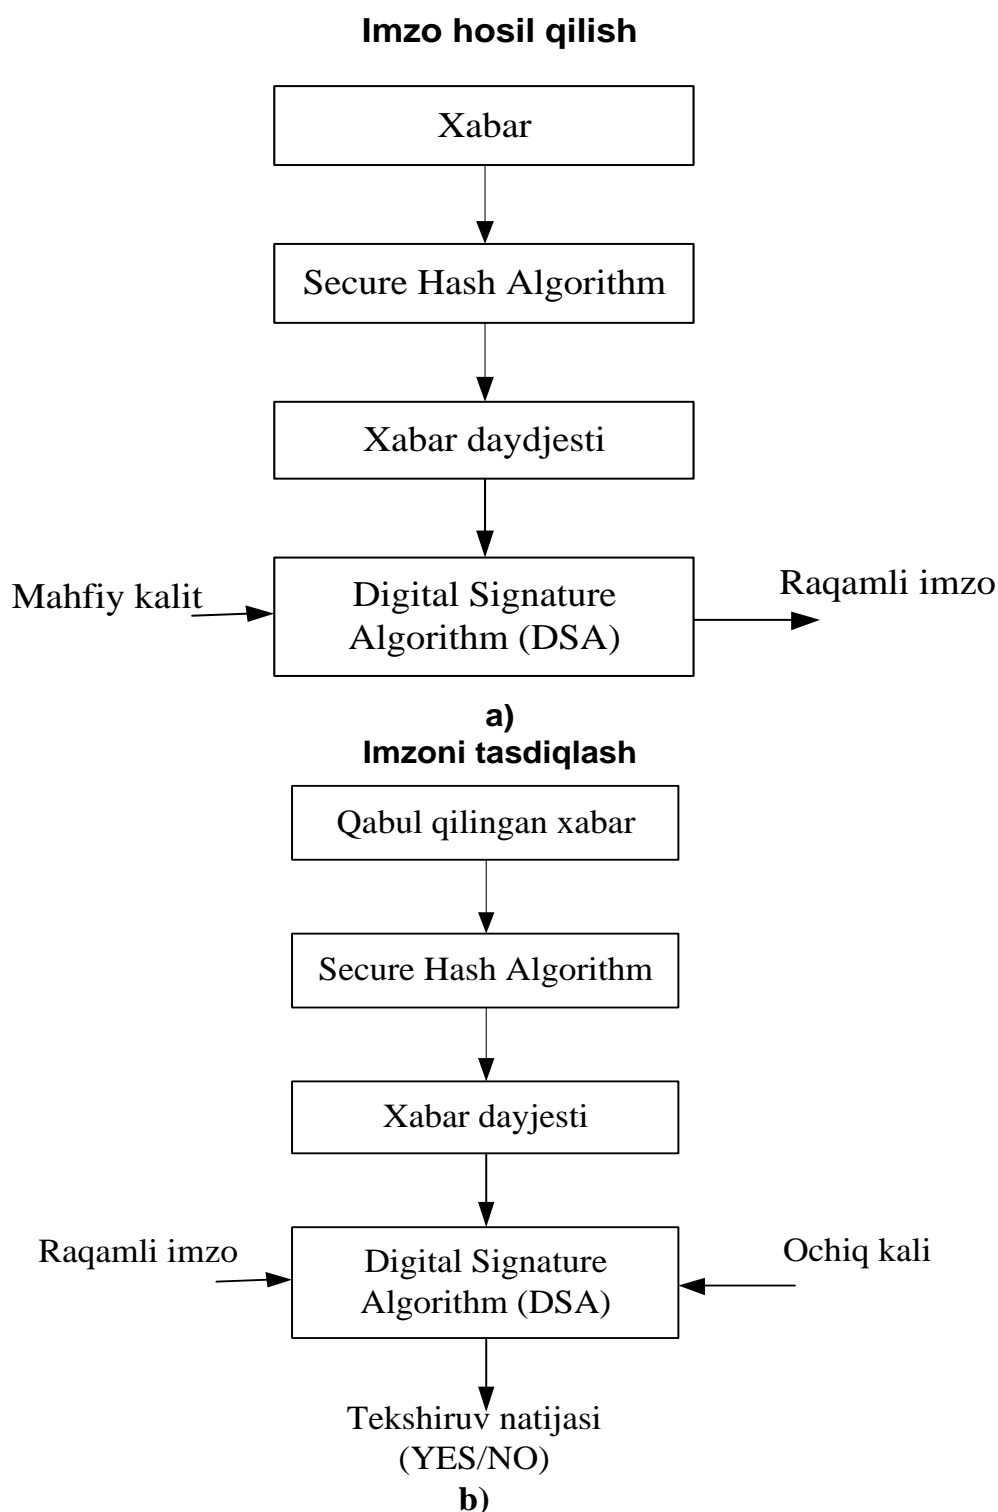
Imzo hosil qilish

Xabar

Secure Hash Algorithm

Xabar daydjesti

Mahfiy kalit

Digital Signature Algorithm (DSA)

Raqamli imzo

a)

Imzoni tasdiqlash

Qabul qilingan xabar

Secure Hash Algorithm

Xabar dayjesti

Raqamli imzo

Digital Signature Algorithm (DSA)

Ochiq kali

Tekshiruv natijasi (YES/NO)

b)